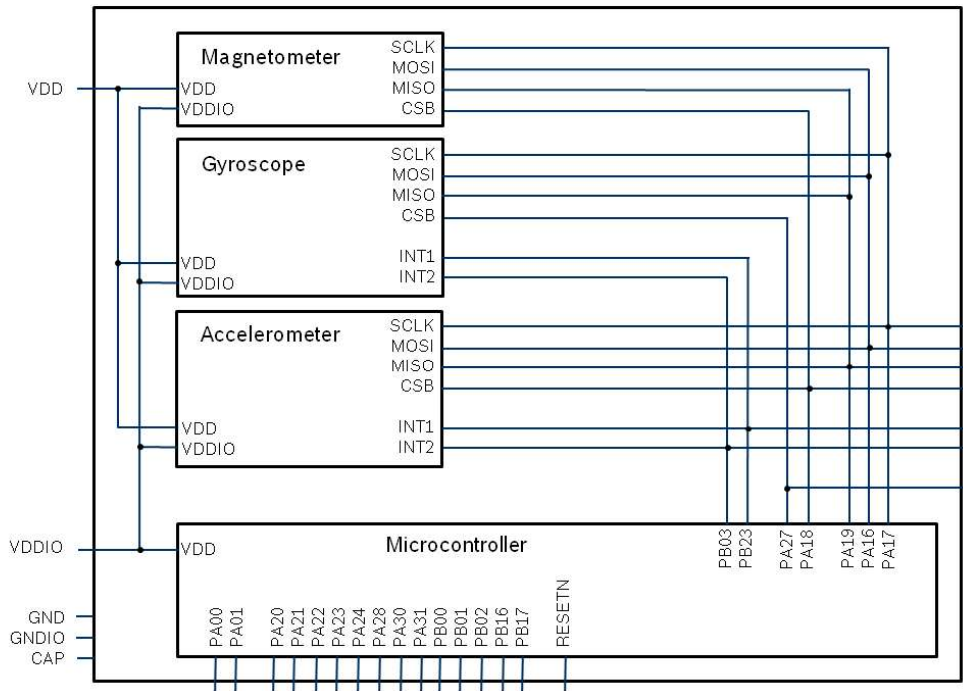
Magnetometer
SCLK
MOSI
MISO
CSB
VDD
VDD
VDDIO

Gyroscope
SCLK
MOSI
MISO
CSB
INT1
INT2
VDD
VDDIO

Accelerometer
SCLK
MOSI
MISO
CSB
INT1
INT2
VDD
VDDIO

VDDIO
VDD
Microcontroller
PB03 PB23 PA27 PA18 PA19 PA16 PA17

GND
GNDIO
CAP
PA00 PA01 PA20 PA21 PA22 PA23 PA24 PA28 PA30 PA31 PB00 PB01 PB02 PB16 PB17 RESETN